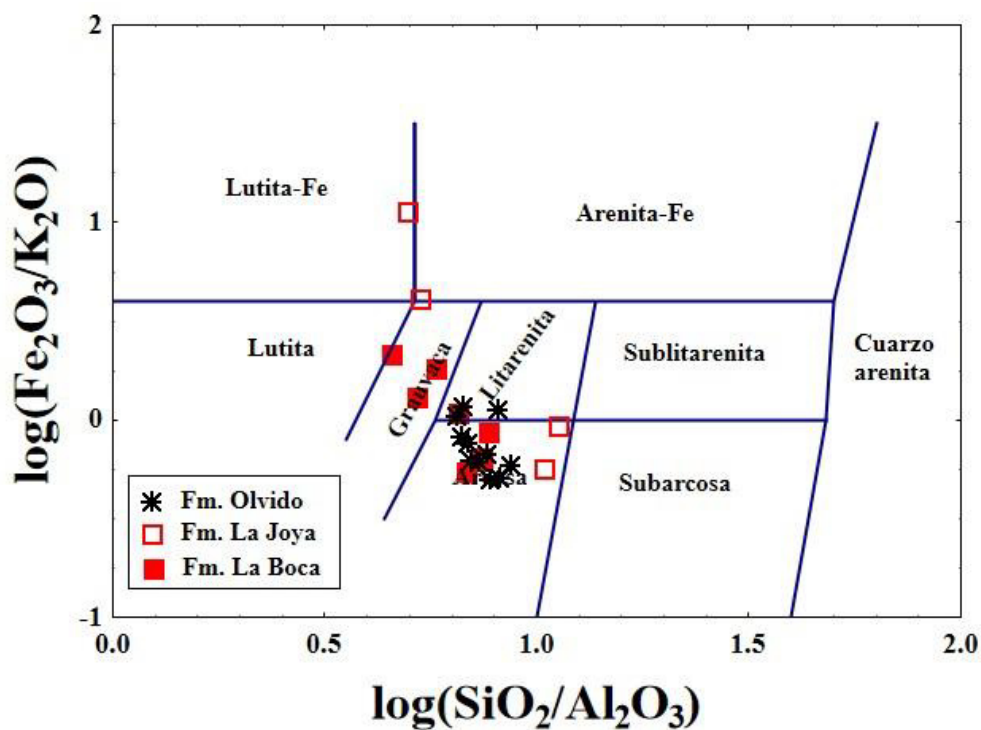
2

1

0

-1

0.0

0.5

1.0

1.5

2.0

$\log(Fe_2O_3/K_2O)$

$\log(SiO_2/Al_2O_3)$

Lutita-Fe

Arenita-Fe

Lutita

Grauvaca

Litarenita

Sublitarenita

Cuarzo arenita

Arcosa

Subarcosa

Fm. Olvido

Fm. La Joya

Fm. La Boca